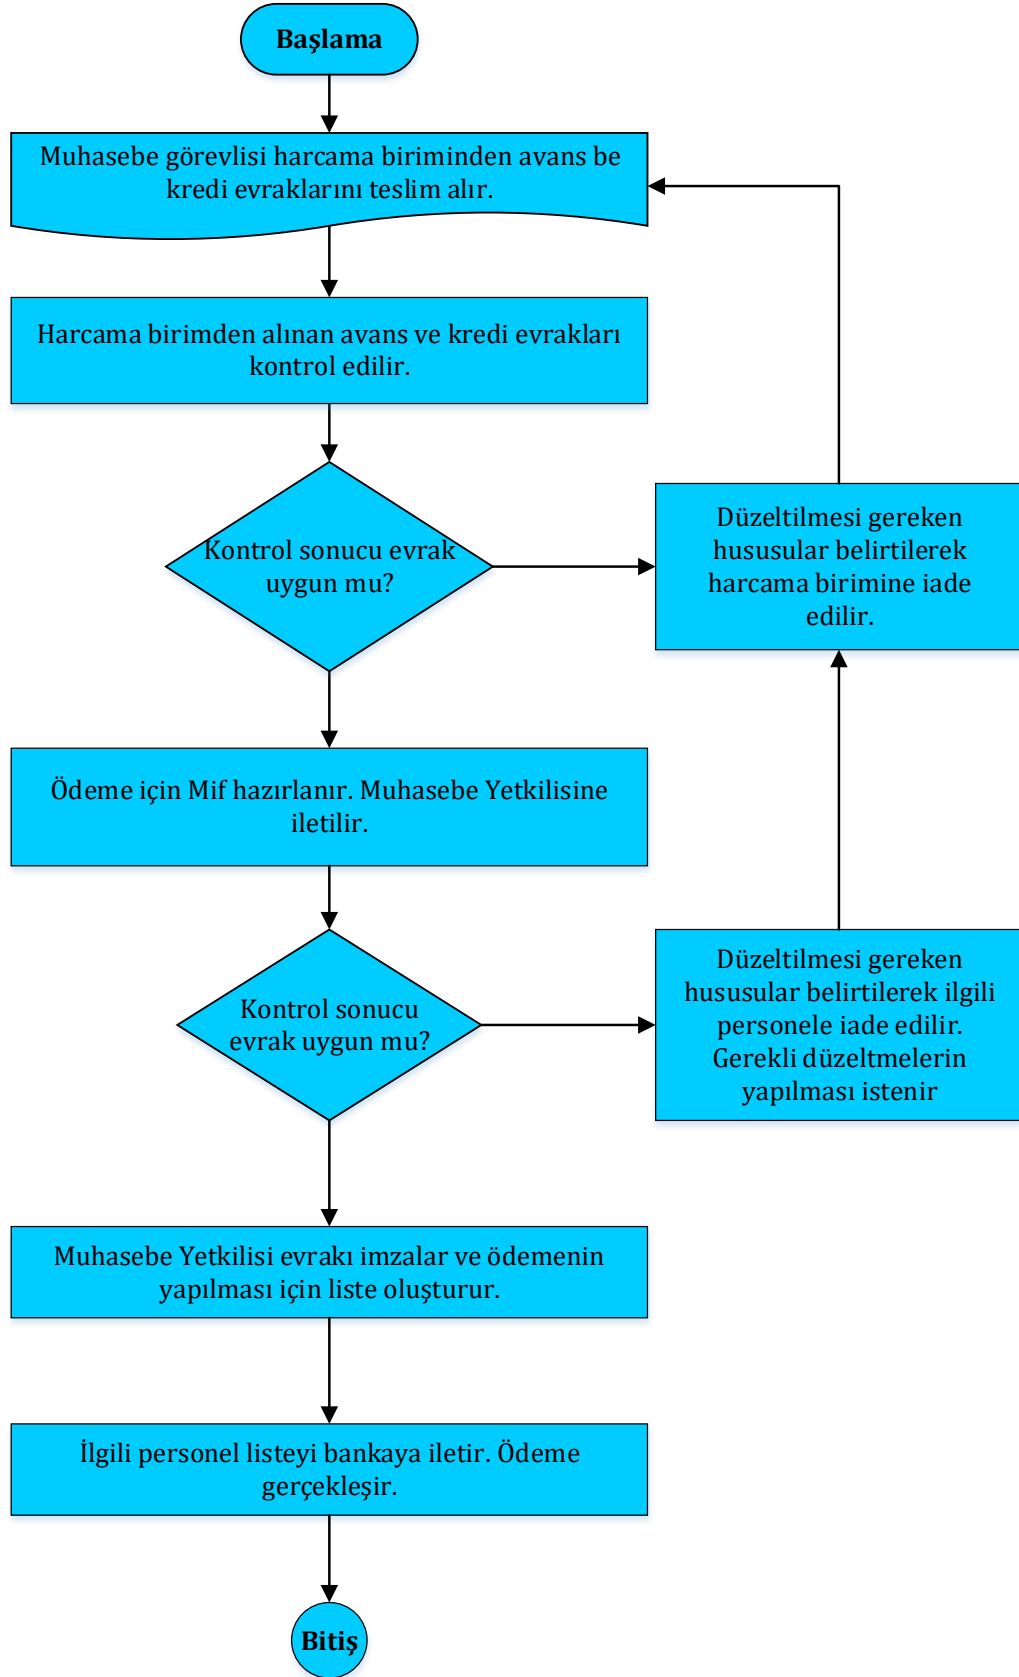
Başlama

Muhasebe görevlisi harcama biriminden avans be kredi evraklarını teslim alır.

Harcama birimden alınan avans ve kredi evrakları kontrol edilir.

Kontrol sonucu evrak uygun mu?

Düzeltilmesi gereken hususular belirtilerek harcama birimine iade edilir.

Ödeme için Mif hazırlanır. Muhasebe Yetkilisine iletilir.

Kontrol sonucu evrak uygun mu?

Düzeltilmesi gereken hususular belirtilerek ilgili personele iade edilir. Gerekli düzeltmelerin yapılması istenir

Muhasebe Yetkilisi evrakı imzalar ve ödemenin yapılması için liste oluşturur.

İlgili personel listeyi bankaya iletir. Ödeme gerçekleşir.

Bitiş